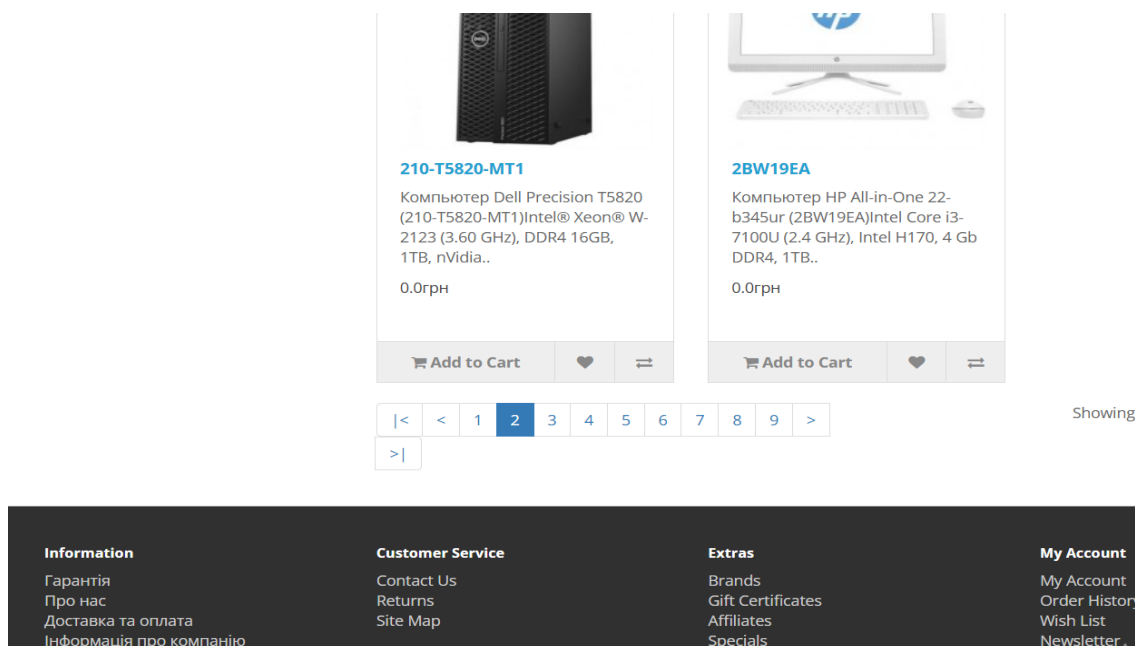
210-T5820-MT1

Компьютер Dell Precision T5820 (210-T5820-MT1)Intel® Xeon® W-2123 (3.60 GHz), DDR4 16GB, 1TB, nVidia..

0.0грн

Add to Cart

2BW19EA

Компьютер HP All-in-One 22-b345ur (2BW19EA)Intel Core i3-7100U (2.4 GHz), Intel H170, 4 Gb DDR4, 1TB..

0.0грн

Add to Cart

|< < 1 2 3 4 5 6 7 8 9 > >|

Showing

Information
Гарантія
Про нас
Доставка та оплата
Інформація про компанію

Customer Service
Contact Us
Returns
Site Map

Extras
Brands
Gift Certificates
Affiliates
Specials

My Account
My Account
Order History
Wish List
Newsletter